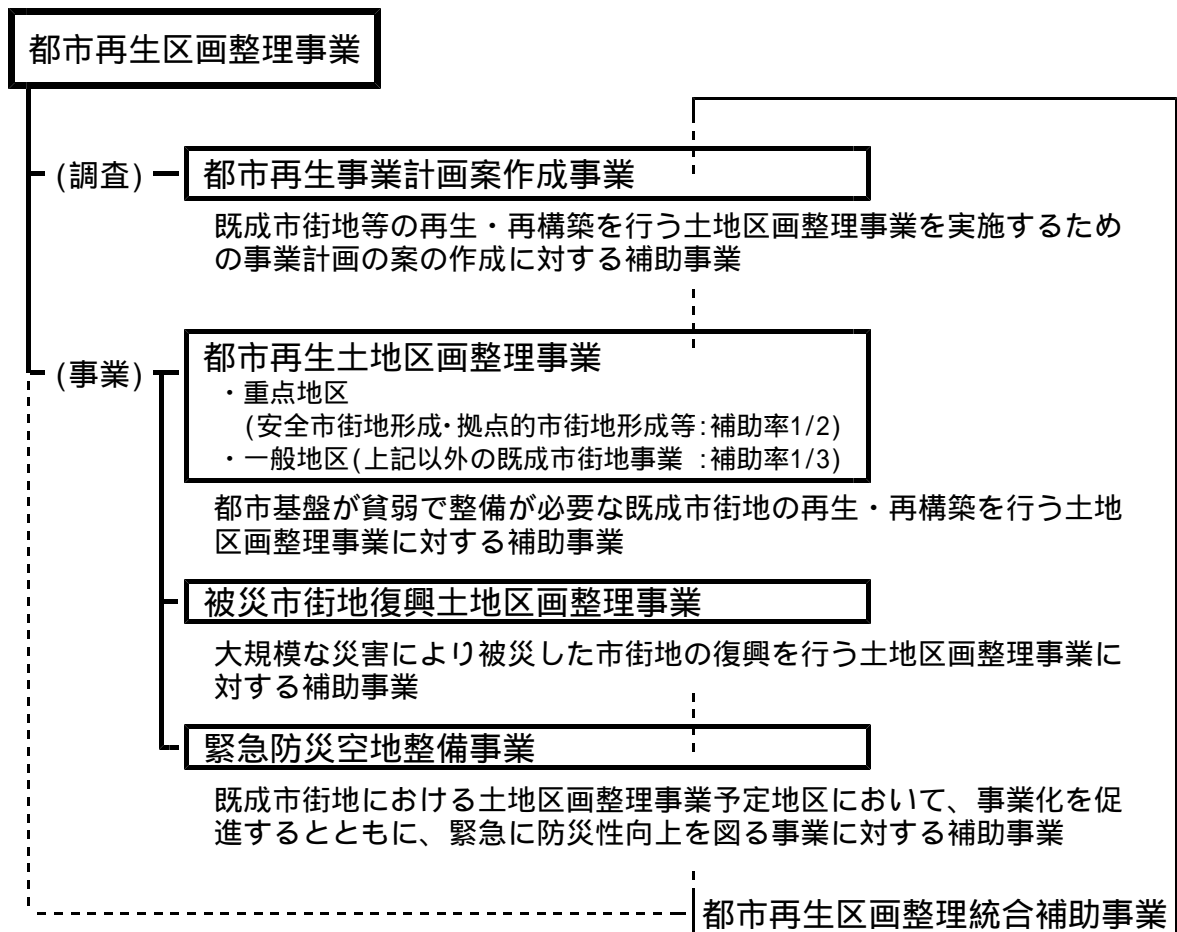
都市再生区画整理事業

(調査)

都市再生事業計画案作成事業

既成市街地等の再生・再構築を行う土地区画整理事業を実施するための事業計画の案の作成に対する補助事業

(事業)

都市再生土地区画整理事業
・重点地区
(安全市街地形成・拠点的市街地形成等:補助率1/2)
・一般地区(上記以外の既成市街地事業 :補助率1/3)

都市基盤が貧弱で整備が必要な既成市街地の再生・再構築を行う土地区画整理事業に対する補助事業

被災市街地復興土地区画整理事業

大規模な災害により被災した市街地の復興を行う土地区画整理事業に対する補助事業

緊急防災空地整備事業

既成市街地における土地区画整理事業予定地区において、事業化を促進するとともに、緊急に防災性向上を図る事業に対する補助事業

都市再生区画整理統合補助事業